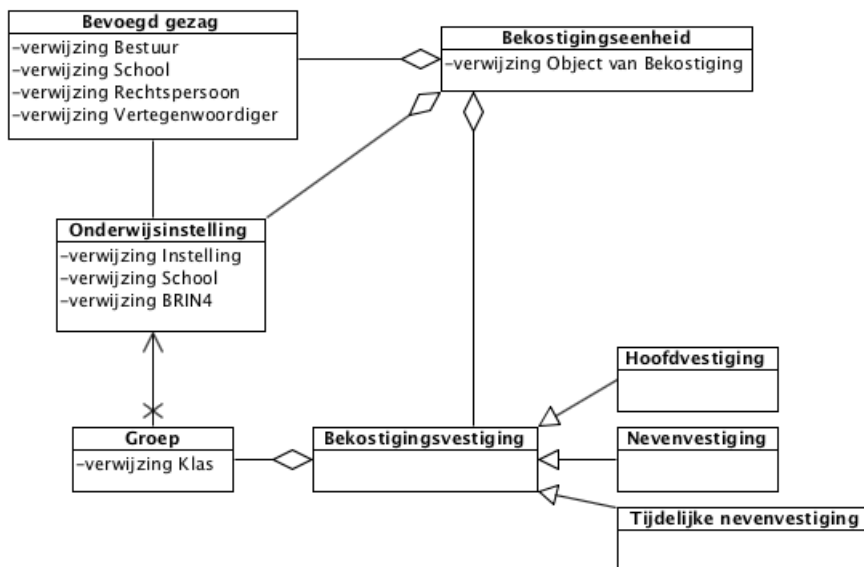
Bevoegd gezag
–verwijzing Bestuur
–verwijzing School
–verwijzing Rechtspersoon
–verwijzing Vertegenwoordiger

Bekostigingseenheid
–verwijzing Object van Bekostiging

Onderwijsinstelling
–verwijzing Instelling
–verwijzing School
–verwijzing BRIN4

Hoofdvestiging

Groep
–verwijzing Klas

Bekostigingsvestiging

Nevenvestiging

Tijdelijke nevenvestiging